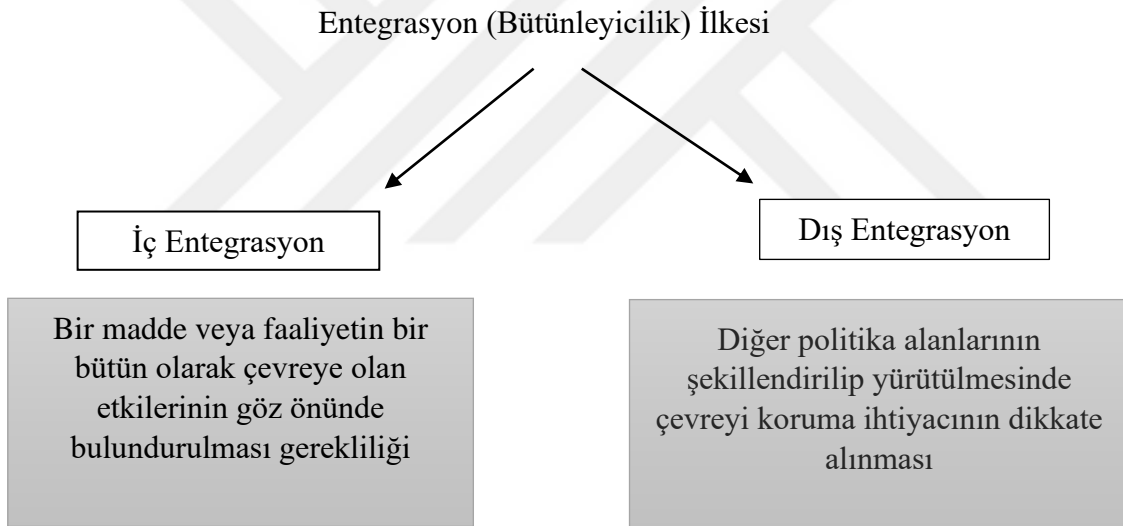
Entegrasyon (Bütünleyicilik) İlkesi

İç Entegrasyon

Dış Entegrasyon

Bir madde veya faaliyetin bir bütün olarak çevreye olan etkilerinin göz önünde bulundurulması gerekliliği

Diğer politika alanlarının şekillendirilip yürütülmesinde çevreyi koruma ihtiyacının dikkate alınması